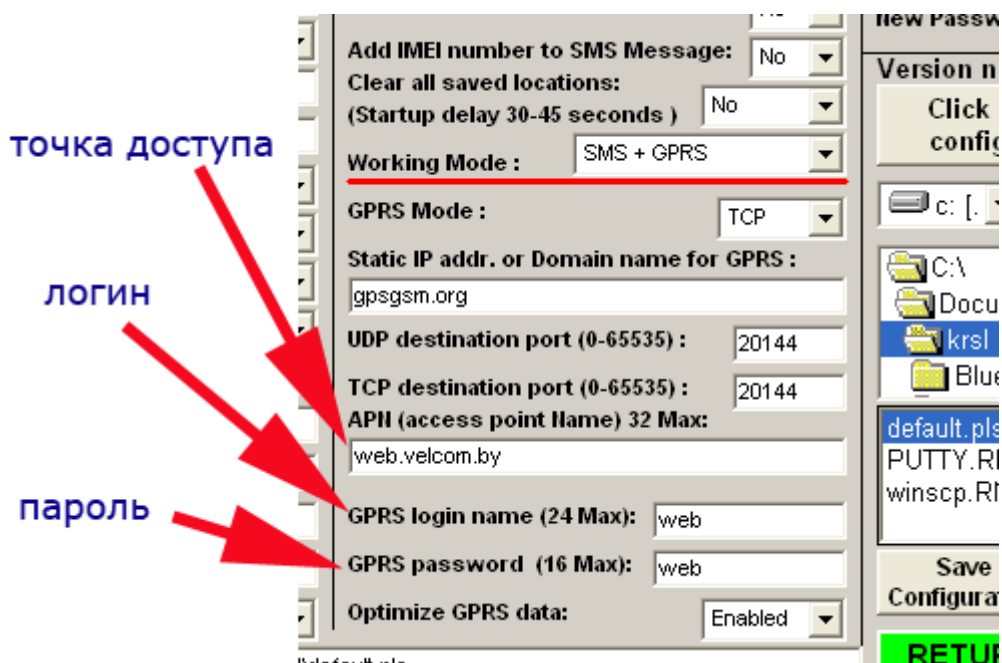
New Passw

Add IMEI number to SMS Message: No

Clear all saved locations: (Startup delay 30-45 seconds ) No

точка доступа

Working Mode : SMS + GPRS

GPRS Mode : TCP

Static IP addr. or Domain name for GPRS :

gpsgsm.org

логин

UDP destination port (0-65535) : 20144

TCP destination port (0-65535) : 20144

APN (access point Name) 32 Max:

web.velcom.by

пароль

GPRS login name (24 Max): web

GPRS password (16 Max): web

Optimize GPRS data: Enabled

Version n

Click config

c: [.

C:\

Docu

krsl

Blue

default.pls

PUTTY.RI

winscp.RN

Save Configurat

RETUR